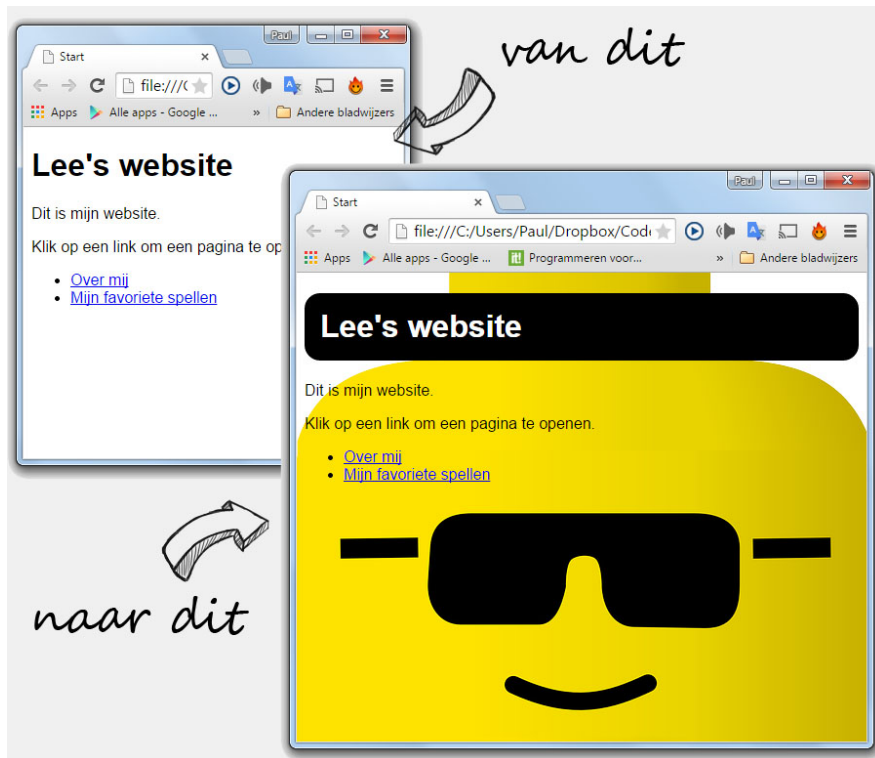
Paul

Start

file:///C

Apps Alle apps - Google ... » Andere bladwijzers

van dit

Lee's website

Dit is mijn website.

Klik op een link om een pagina te op

- Over mij
- Mijn favoriete spellen

Paul

Start

file:///C:/Users/Paul/Dropbox/Code

Apps Alle apps - Google ... Programmeren voor... » Andere bladwijzers

Lee's website

Dit is mijn website.

Klik op een link om een pagina te openen.

- Over mij
- Mijn favoriete spellen

naar dit